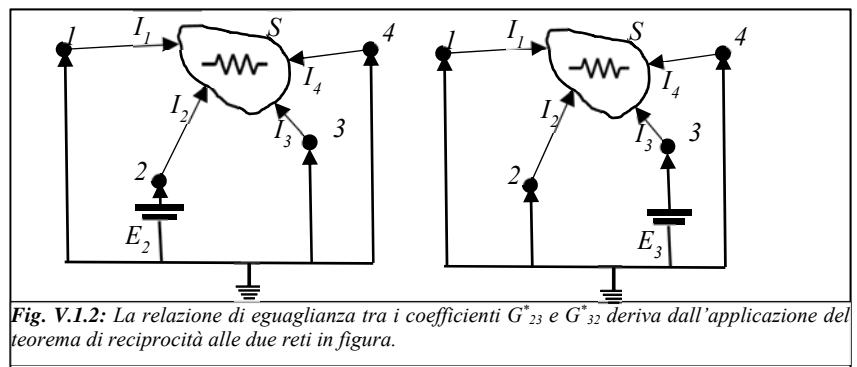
1 $I_1$ S 4 $I_4$ $I_2$ $I_3$ 3 2 $E_2$

1 $I_1$ S 4 $I_4$ $I_2$ $I_3$ 3 2 $E_3$

*Fig. V.1.2: La relazione di eguaglianza tra i coefficienti $G^*_{23}$ e $G^*_{32}$ deriva dall'applicazione del teorema di reciprocità alle due reti in figura.*